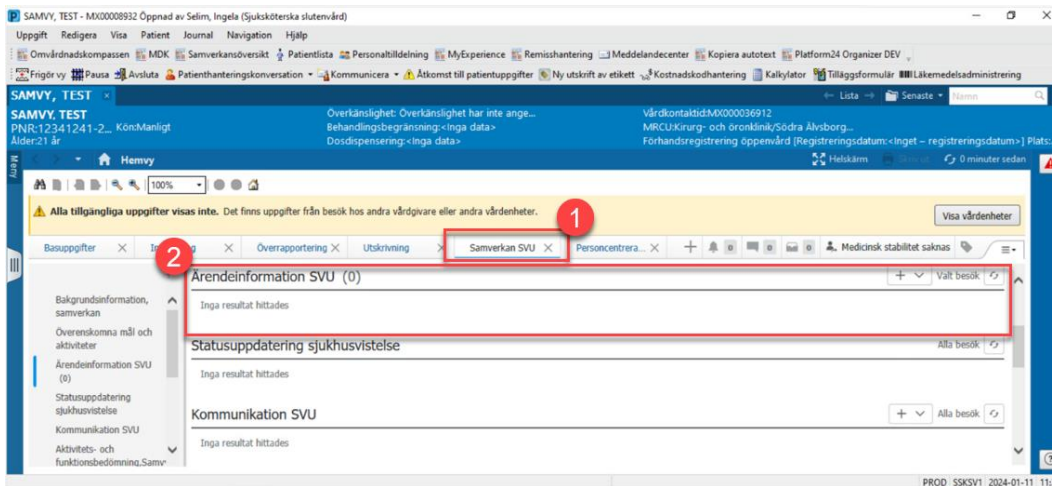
SAMVY, TEST - MX00008932 Öppnad av Selim, Ingela (Sjuksköterska slutenvård)

Uppgift Redigera Visa Patient Journal Navigation Hjälp

Omvårdnadskompassen MDK Samverkansöversikt Patientlista Personaltilldelning MyExperience Remisshantering Meddelandecenter Kopiera autotext Platform24 Organizer DEV

Frigör vy Pausa Avsluta Patienthanteringskonversation Kommunicera Åtkomst till patientuppgifter Ny utskrift av etikett Kostnadskodhantering Kalkylator Tilläggsformulär Läkemedelsadministrering

SAMVY, TEST × Lista Senaste Namn

SAMVY, TEST
PNR:12341241-2... Kön:Manligt
Ålder:21 år

Överkänslighet: Överkänslighet har inte ange...
Behandlingsbegränsning:<Inga data>
Dosdispensering:<Inga data>

Vårdkontaktid:MX000036912
MRCU:Kirurg- och öronklinik/Södra Älvsborg...
Förhandsregistrering öppenvård [Registreringsdatum:<Inget – registreringsdatum>] Plats:

Meny

Hemvy

Helskärm 0 minuter sedan

100%

Alla tillgängliga uppgifter visas inte. Det finns uppgifter från besök hos andra vårdgivare eller andra vårdenheter.

Visa vårdenheter

1

Basuppgifter × In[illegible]g × Överrapportering × Utskrivning × Samverkan SVU × Personcentrera... × 0 0 0 Medicinsk stabilitet saknas

2

Bakgrundsinformation, samverkan
Överenskomna mål och aktiviteter
Ärendeinformation SVU (0)
Statusuppdatering sjukhusvistelse
Kommunikation SVU
Aktivitets- och funktionsbedömning,Samv

Ärendeinformation SVU (0)
Valt besök
Inga resultat hittades

Statusuppdatering sjukhusvistelse
Alla besök
Inga resultat hittades

Kommunikation SVU
Alla besök
Inga resultat hittades

PROD SSKSV1 2024-01-11 11: